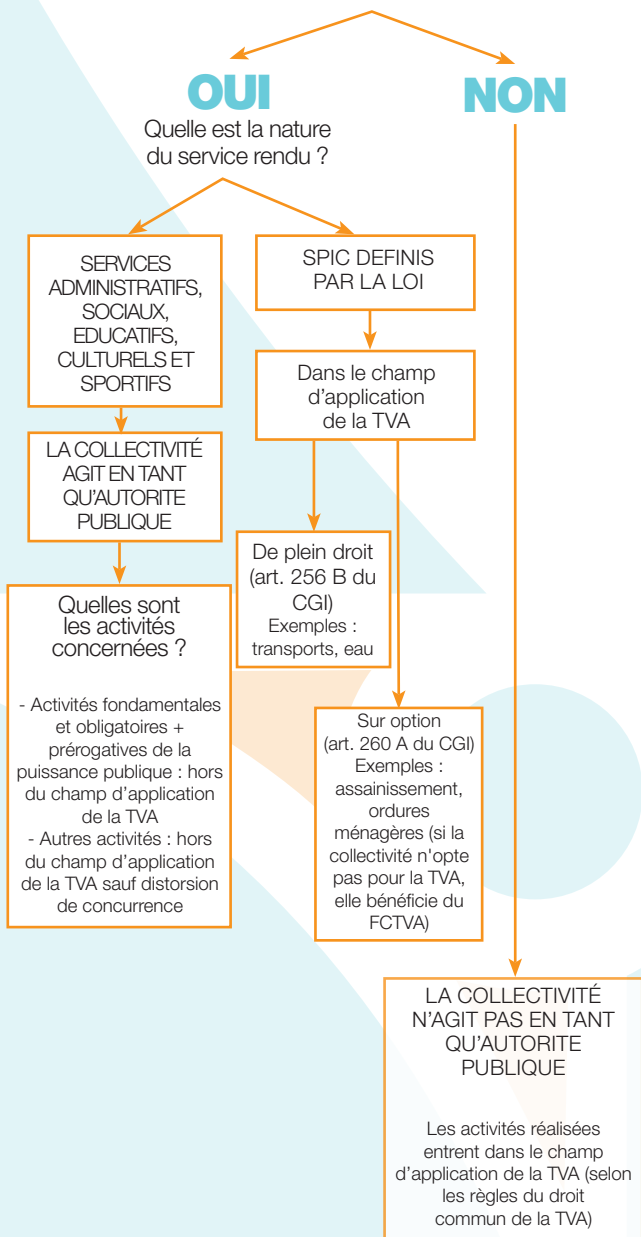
OUI

NON

Quelle est la nature du service rendu ?

SERVICES ADMINISTRATIFS, SOCIAUX, EDUCATIFS, CULTURELS ET SPORTIFS

SPIC DEFINIS PAR LA LOI

LA COLLECTIVITÉ AGIT EN TANT QU'AUTORITE PUBLIQUE

Dans le champ d'application de la TVA

Quelles sont les activités concernées ?

- Activités fondamentales et obligatoires + prérogatives de la puissance publique : hors du champ d'application de la TVA
- Autres activités : hors du champ d'application de la TVA sauf distorsion de concurrence

De plein droit (art. 256 B du CGI)
Exemples : transports, eau

Sur option (art. 260 A du CGI)
Exemples : assainissement, ordures ménagères (si la collectivité n'opte pas pour la TVA, elle bénéficie du FCTVA)

LA COLLECTIVITÉ N'AGIT PAS EN TANT QU'AUTORITE PUBLIQUE

Les activités réalisées entrent dans le champ d'application de la TVA (selon les règles du droit commun de la TVA)